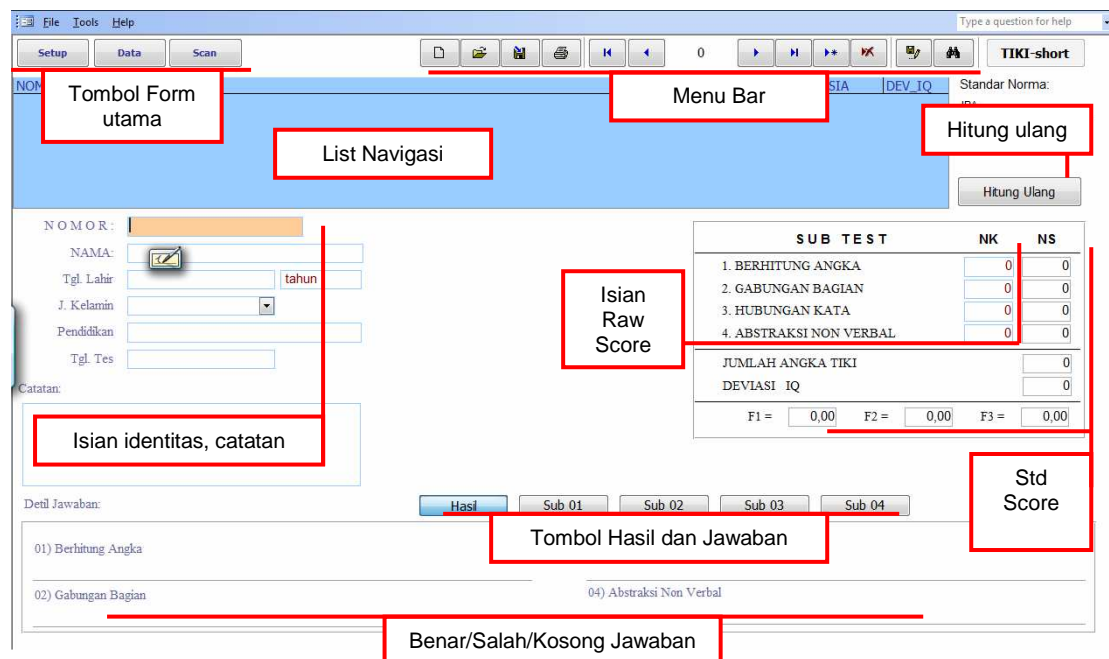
File Tools Help

Type a question for help

Setup Data Scan

0

TIKI-short

NOM

SIA DEV_IQ

Standar Norma:

IP

Tombol Form utama

Menu Bar

Hitung ulang

List Navigasi

Hitung Ulang

NOMOR:

NAMA:

Tgl. Lahir

tahun

J. Kelamin

Pendidikan

Tgl. Tes

Catatan:

Isian identitas, catatan

| SUB TEST | NK | NS |
|---|---|---|
| 1. BERHITUNG ANGKA | 0 | 0 |
| 2. GABUNGAN BAGIAN | 0 | 0 |
| 3. HUBUNGAN KATA | 0 | 0 |
| 4. ABSTRAKSI NON VERBAL | 0 | 0 |
| JUMLAH ANGKA TIKI | | 0 |
| DEVIASI IQ | | 0 |

F1 = 0,00 F2 = 0,00 F3 = 0,00

Isian Raw Score

Std Score

Detil Jawaban:

Hasil Sub 01 Sub 02 Sub 03 Sub 04

Tombol Hasil dan Jawaban

01) Berhitung Angka

02) Gabungan Bagian

04) Abstraksi Non Verbal

Benar/Salah/Kosong Jawaban